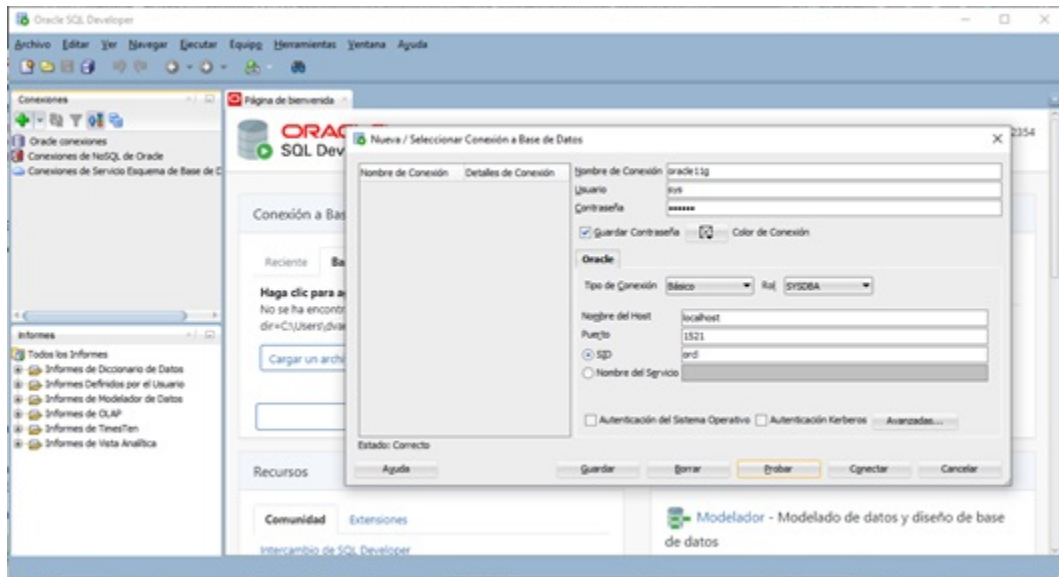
Oracle SQL Developer

Archivo Editar Ver Navegar Ejecutar Equipo Herramientas Ventana Ayuda

Conexiones

Oracle conexiones
Conexiones de NoSQL de Oracle
Conexiones de Servicio Esquema de Base de D

Informes

Todos los Informes
Informes de Diccionario de Datos
Informes Definidos por el Usuario
Informes de Modelador de Datos
Informes de OLAP
Informes de TimesTen
Informes de Vista Analítica

Página de bienvenida

ORAC
SQL Dev

2354

Conexión a Bas

Reciente Ba

Haga clic para a
No se ha encontr
dir=C:\Users\dva

Cargar un archi

Recursos

Comunidad Extensiones

Intercambio de SQL Developer

Modelador - Modelado de datos y diseño de base de datos

Nueva / Seleccionar Conexión a Base de Datos

| Nombre de Conexión | Detalles de Conexión |
|---|---|

Nombre de Conexión oracle11g
Usuario sys
Contraseña ••••••

Guardar Contraseña Color de Conexión

Oracle

Tipo de Conexión Básico Rol SYSDBA

Nombre del Host localhost
Puerto 1521
SID orcl
Nombre del Servicio

Autenticación del Sistema Operativo Autenticación Kerberos Avanzadas...

Estado: Correcto

Ayuda Guardar Borrar Probar Conectar Cancelar